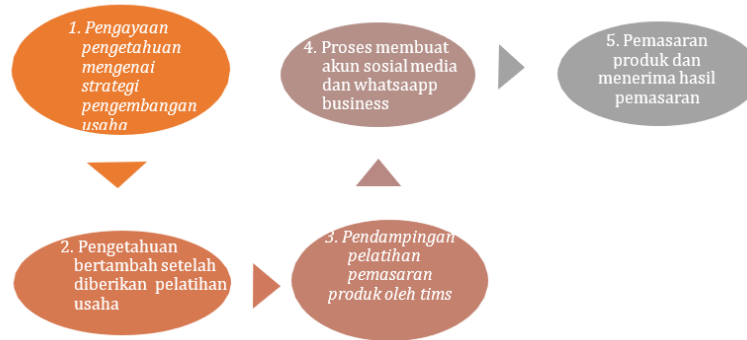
1. Pengayaan pengetahuan mengenai strategi pengembangan usaha

4. Proses membuat akun sosial media dan whatsaapp business

5. Pemasaran produk dan menerima hasil pemasaran

2. Pengetahuan bertambah setelah diberikan pelatihan usaha

3. Pendampingan pelatihan pemasaran produk oleh tims